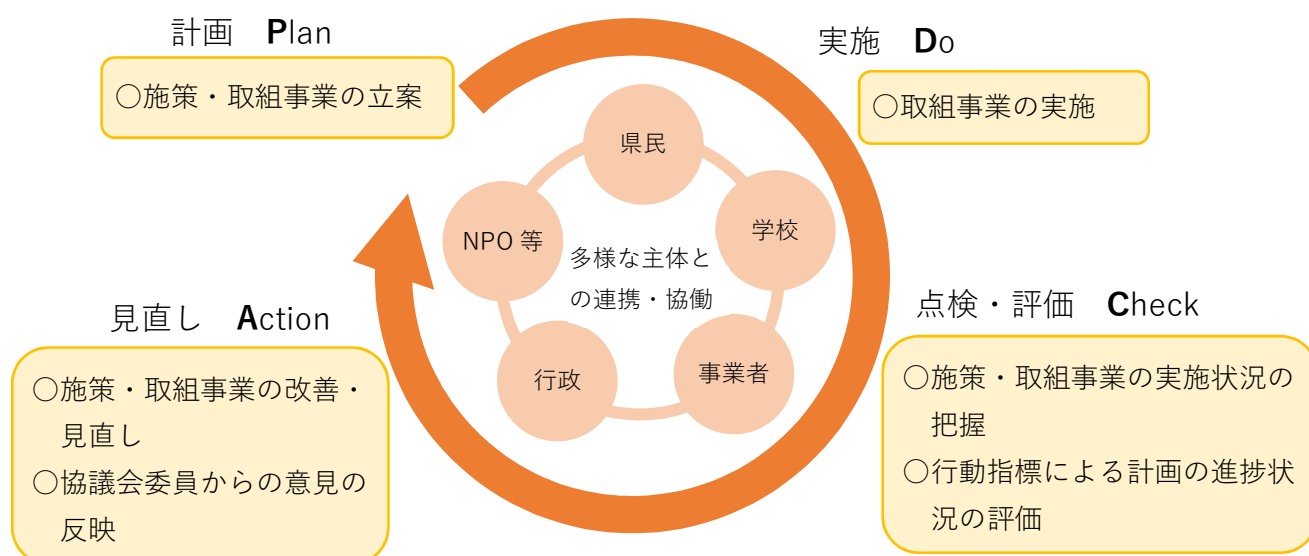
計画　Plan

○施策・取組事業の立案

実施　Do

○取組事業の実施

県民

学校

事業者

行政

NPO 等

多様な主体との連携・協働

点検・評価　Check

○施策・取組事業の実施状況の把握

○行動指標による計画の進捗状況の評価

見直し　Action

○施策・取組事業の改善・見直し

○協議会委員からの意見の反映